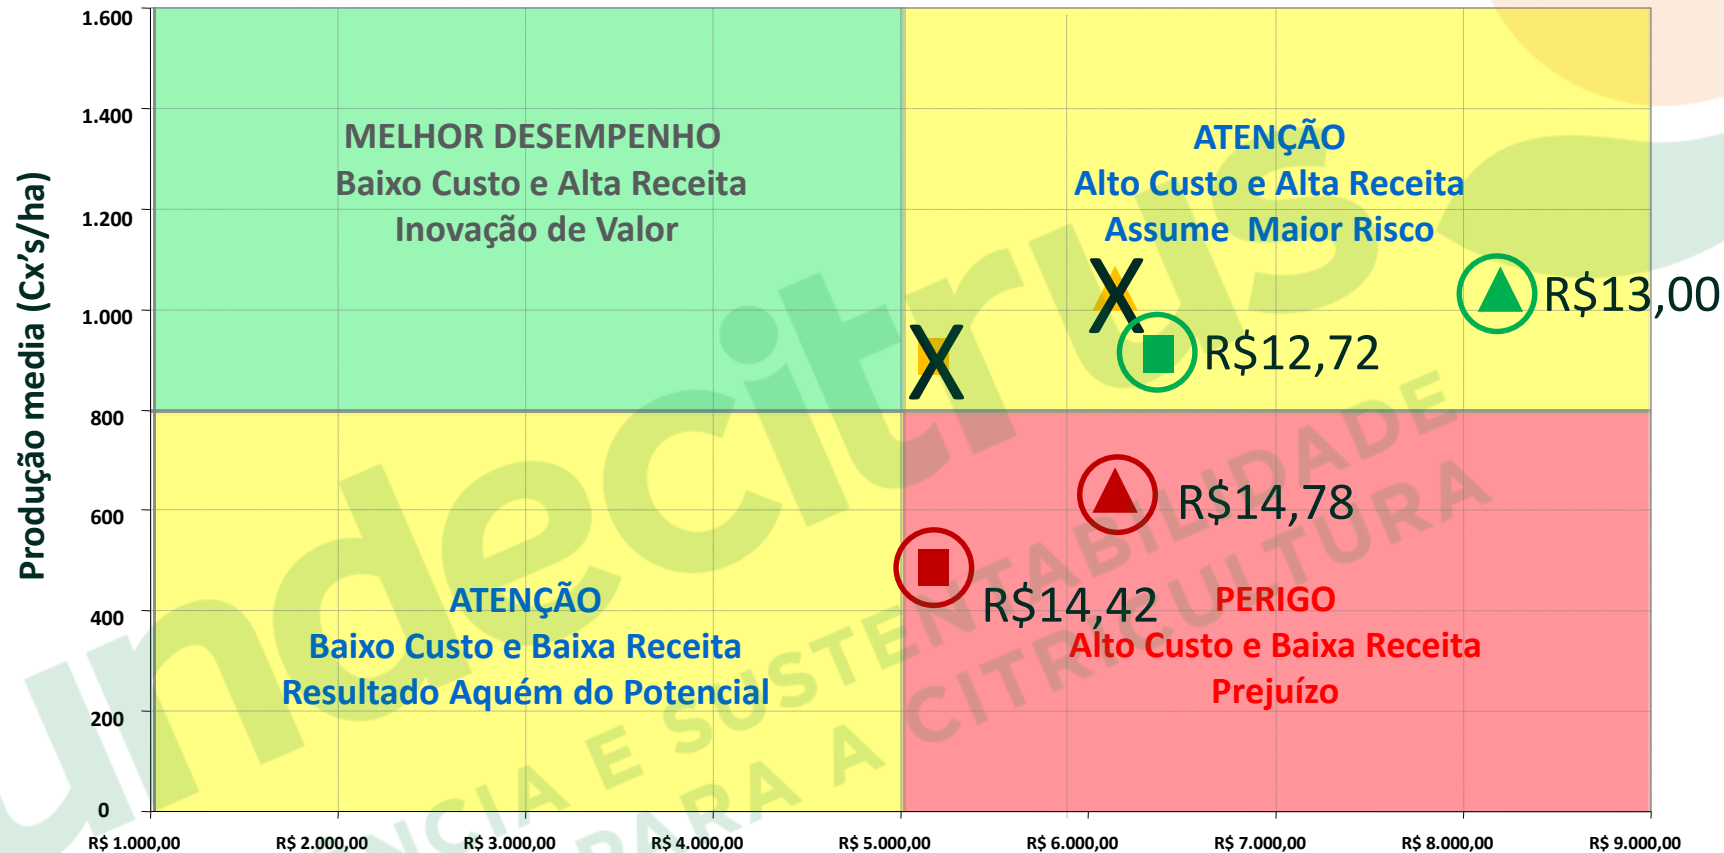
Produção media (Cx's/ha)

1.600
1.400
1.200
1.000
800
600
400
200
0

MELHOR DESEMPENHO
Baixo Custo e Alta Receita
Inovação de Valor

ATENÇÃO
Alto Custo e Alta Receita
Assume Maior Risco

X
X
R$13,00
R$12,72
R$14,78
R$14,42

ATENÇÃO
Baixo Custo e Baixa Receita
Resultado Aquém do Potencial

PERIGO
Alto Custo e Baixa Receita
Prejuízo

R$ 1.000,00
R$ 2.000,00
R$ 3.000,00
R$ 4.000,00
R$ 5.000,00
R$ 6.000,00
R$ 7.000,00
R$ 8.000,00
R$ 9.000,00

undecitrus
CIA E SUSTENTABILIDADE
PARA A CITRICULTURA